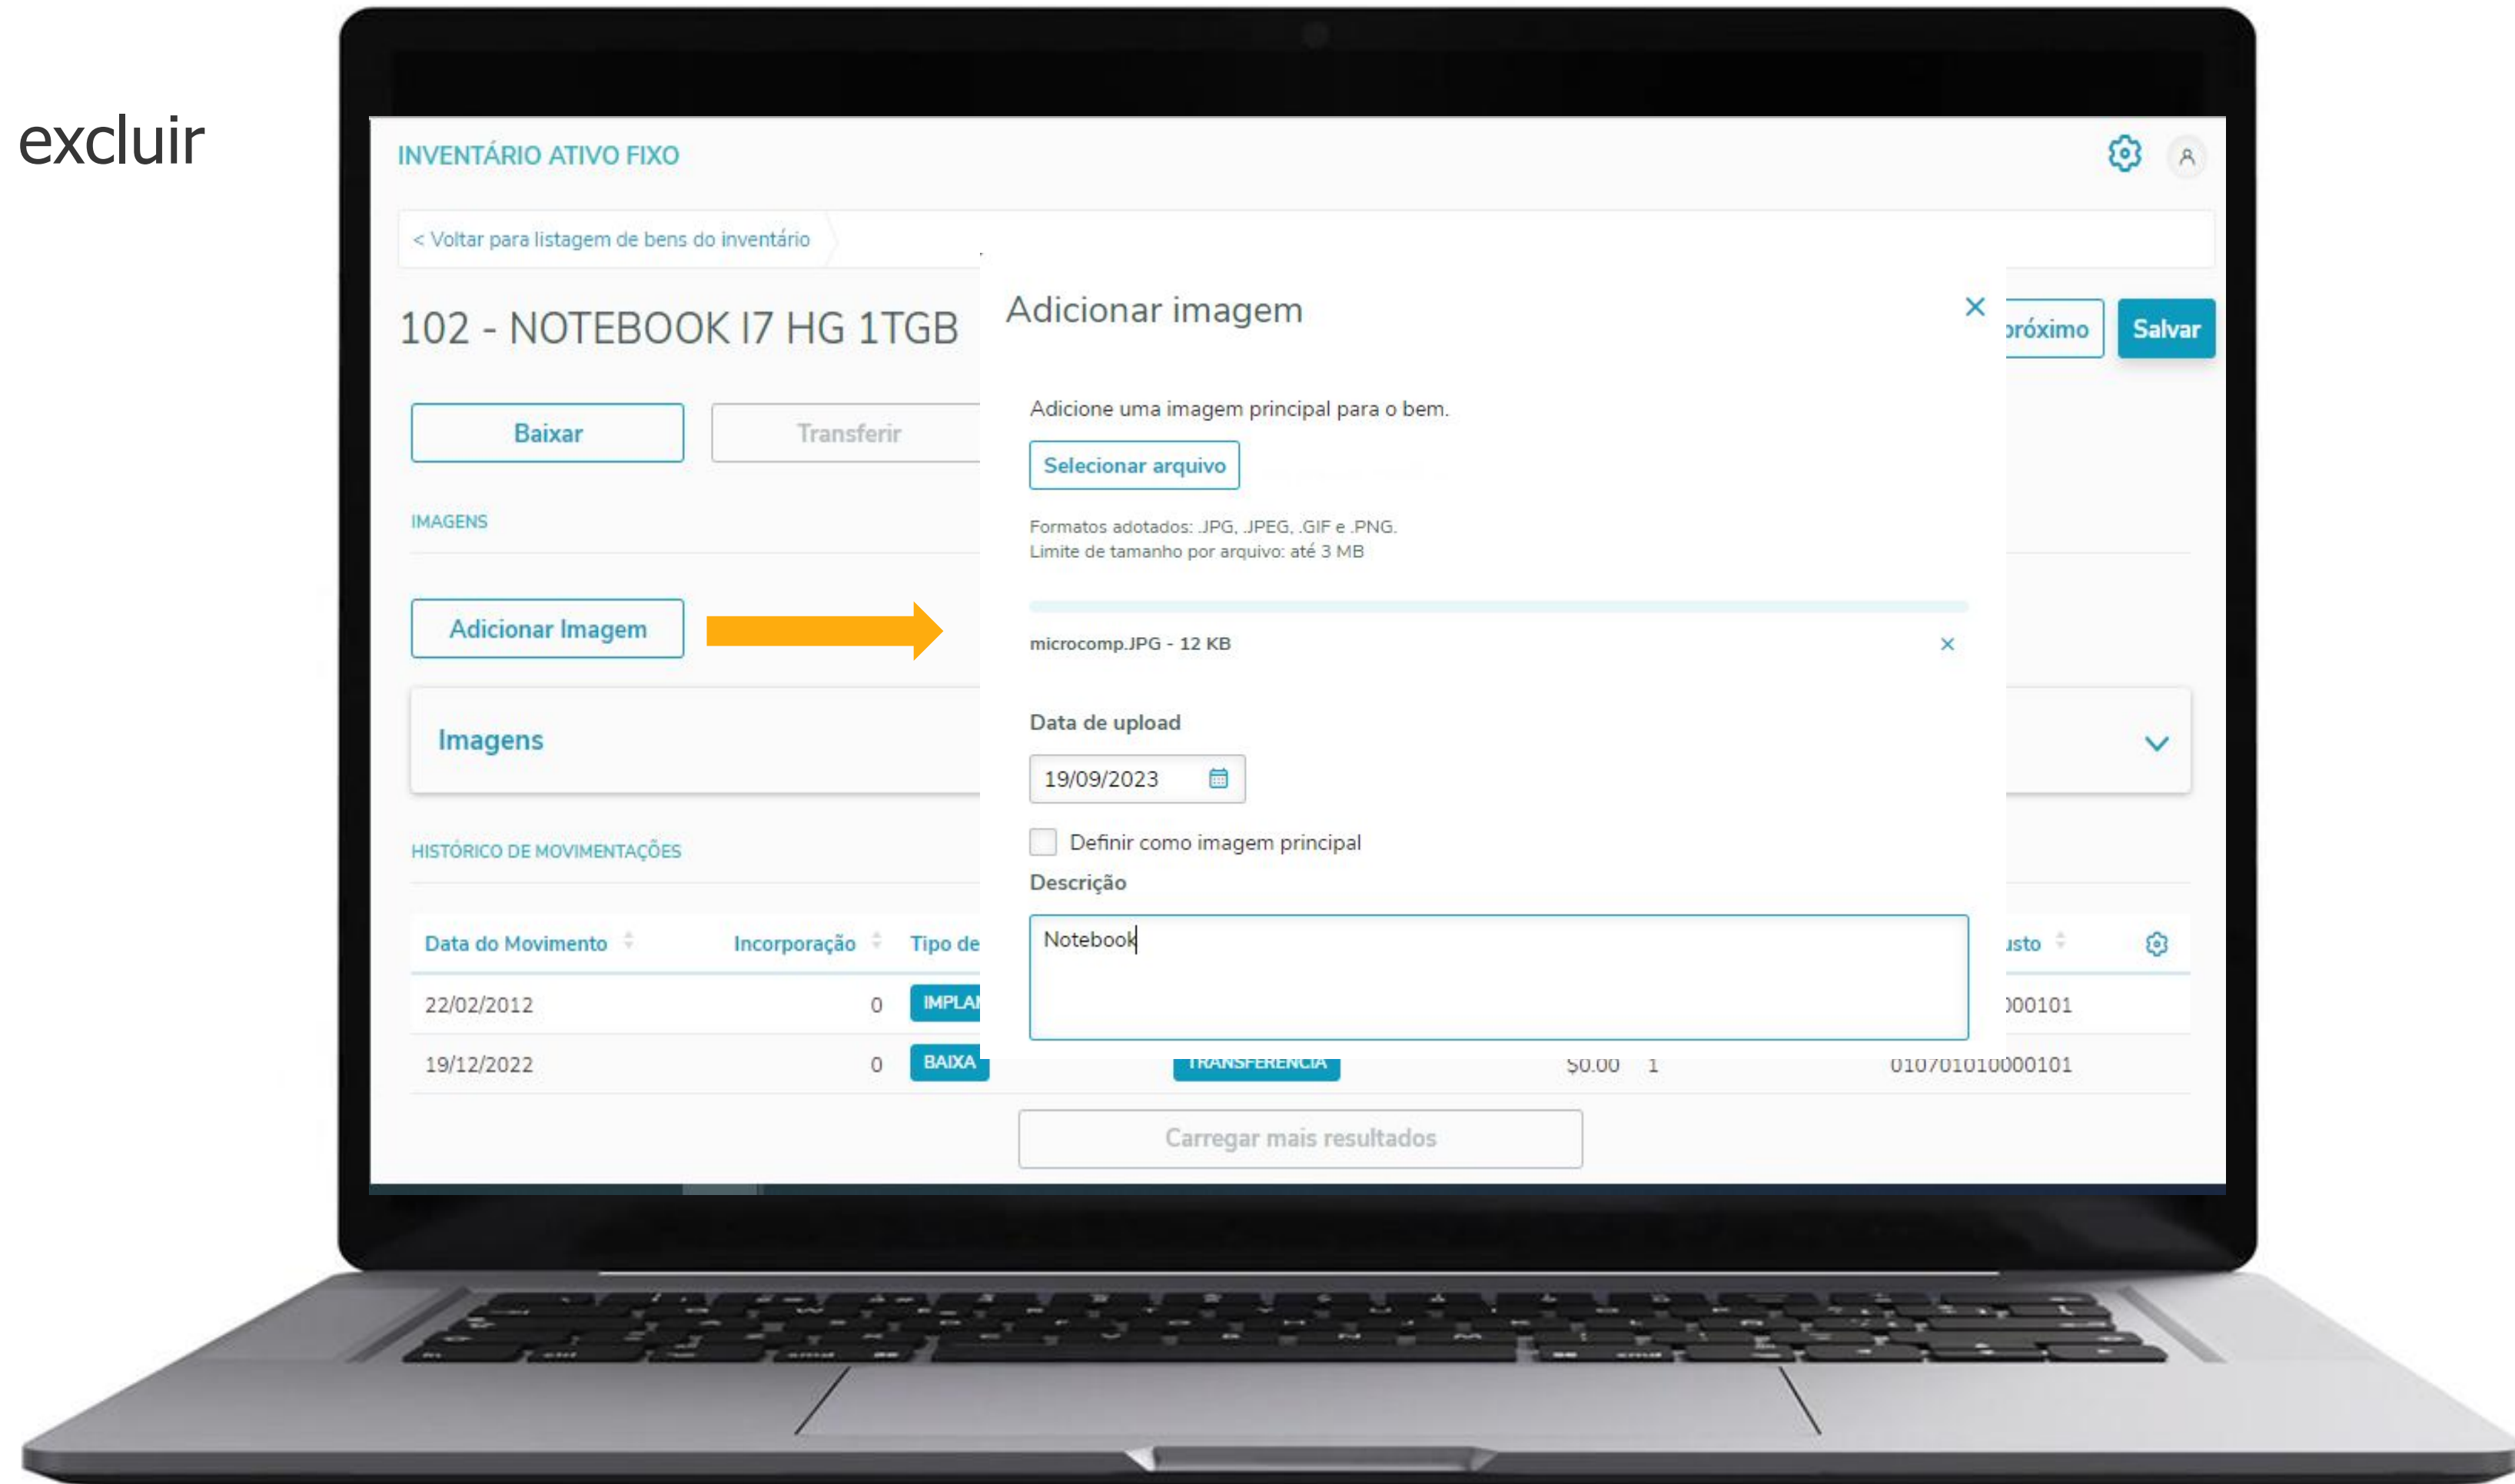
excluir

INVENTÁRIO ATIVO FIXO

< Voltar para listagem de bens do inventário

102 - NOTEBOOK I7 HG 1TGB

Baixar

Transferir

IMAGENS

Adicionar Imagem

Imagens

HISTÓRICO DE MOVIMENTAÇÕES

| Data do Movimento | Incorporação | Tipo de | | | | usto |
|---|---|---|---|---|---|---|
| 22/02/2012 | 0 | IMPLA | | | | 00101 |
| 19/12/2022 | 0 | BAIXA | TRANSFERENCIA | $0.00 | 1 | 010701010000101 |

Carregar mais resultados

próximo

Salvar

Adicionar imagem

Adicione uma imagem principal para o bem.

Selecionar arquivo

Formatos adotados: .JPG, .JPEG, .GIF e .PNG.
Limite de tamanho por arquivo: até 3 MB

microcomp.JPG - 12 KB

Data de upload

19/09/2023

Definir como imagem principal

Descrição

Notebook